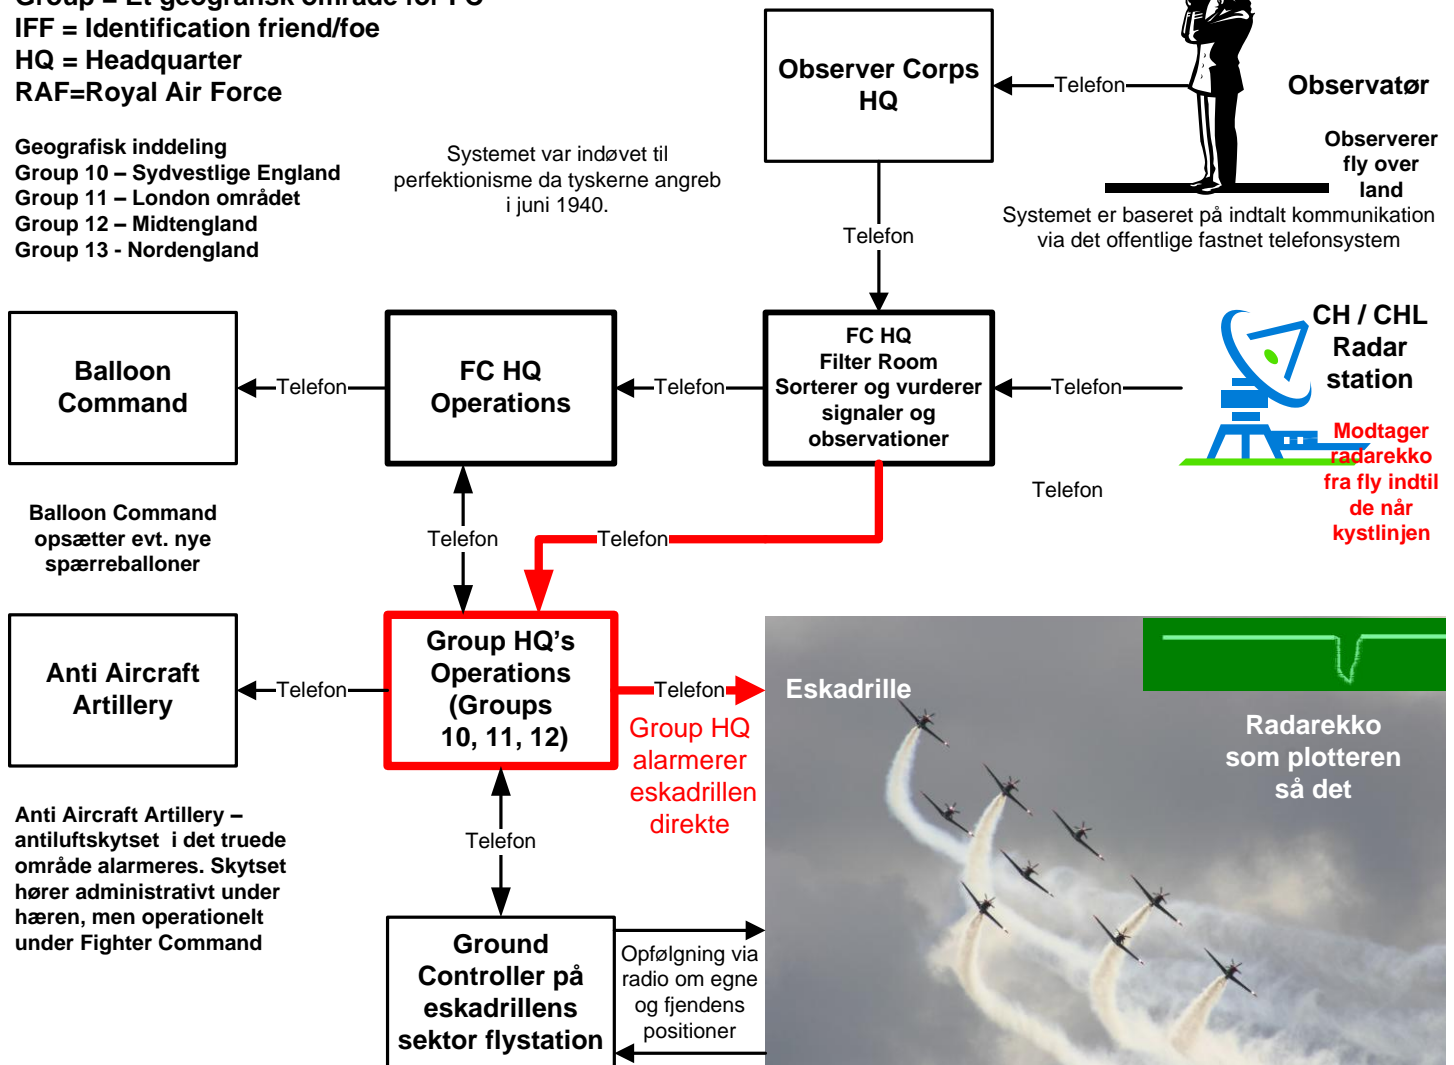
Group = Et geografisk område for FC
IFF = Identification friend/foe
HQ = Headquarter
RAF=Royal Air Force

Geografisk inddeling
Group 10 – Sydvestlige England
Group 11 – London området
Group 12 – Midtengland
Group 13 - Nordengland

Systemet var indøvet til perfektionisme da tyskerne angreb i juni 1940.

Observer Corps HQ

Telefon

Observatør

Observerer fly over land

Systemet er baseret på indtalt kommunikation via det offentlige fastnet telefonsystem

Telefon

Balloon Command

Telefon

FC HQ Operations

Telefon

FC HQ
Filter Room
Sorterer og vurderer signaler og observationer

Telefon

CH / CHL Radar station

Modtager radarekko fra fly indtil de når kystlinjen

Telefon

Balloon Command opsætter evt. nye spærreballoner

Telefon

Telefon

Anti Aircraft Artillery

Telefon

Group HQ's Operations (Groups 10, 11, 12)

Telefon

Eskadrille

Radarekko som plotteren så det

Group HQ alarmerer eskadrillen direkte

Anti Aircraft Artillery – antiluftskytset i det truede område alarmeres. Skytset hører administrativt under hæren, men operationelt under Fighter Command

Telefon

Ground Controller på eskadrillens sektor flystation

Opfølgning via radio om egne og fjendens positioner